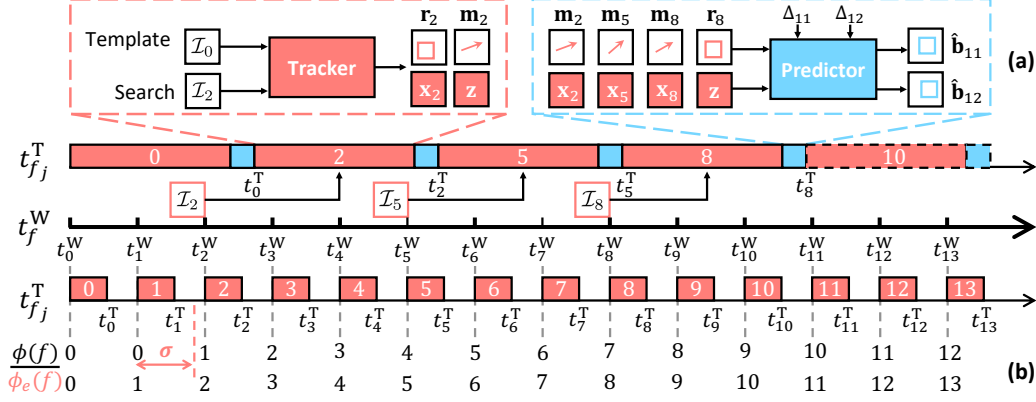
Template $\mathcal{I}_0$
Search $\mathcal{I}_2$
Tracker
$\mathbf{r}_2$ $\mathbf{m}_2$
$\mathbf{x}_2$ $\mathbf{z}$

$\mathbf{m}_2$ $\mathbf{m}_5$ $\mathbf{m}_8$ $\mathbf{r}_8$
$\mathbf{x}_2$ $\mathbf{x}_5$ $\mathbf{x}_8$ $\mathbf{z}$
$\Delta_{11}$ $\Delta_{12}$
Predictor
$\hat{\mathbf{b}}_{11}$
$\hat{\mathbf{b}}_{12}$
(a)

$t^{\mathrm{T}}_{f_j}$ 0 2 5 8 10
$\mathcal{I}_2$ $t^{\mathrm{T}}_0$ $\mathcal{I}_5$ $t^{\mathrm{T}}_2$ $\mathcal{I}_8$ $t^{\mathrm{T}}_5$ $t^{\mathrm{T}}_8$

$t^{\mathrm{W}}_f$
$t^{\mathrm{W}}_0$ $t^{\mathrm{W}}_1$ $t^{\mathrm{W}}_2$ $t^{\mathrm{W}}_3$ $t^{\mathrm{W}}_4$ $t^{\mathrm{W}}_5$ $t^{\mathrm{W}}_6$ $t^{\mathrm{W}}_7$ $t^{\mathrm{W}}_8$ $t^{\mathrm{W}}_9$ $t^{\mathrm{W}}_{10}$ $t^{\mathrm{W}}_{11}$ $t^{\mathrm{W}}_{12}$ $t^{\mathrm{W}}_{13}$

$t^{\mathrm{T}}_{f_j}$ 0 1 2 3 4 5 6 7 8 9 10 11 12 13
$t^{\mathrm{T}}_0$ $t^{\mathrm{T}}_1$ $t^{\mathrm{T}}_2$ $t^{\mathrm{T}}_3$ $t^{\mathrm{T}}_4$ $t^{\mathrm{T}}_5$ $t^{\mathrm{T}}_6$ $t^{\mathrm{T}}_7$ $t^{\mathrm{T}}_8$ $t^{\mathrm{T}}_9$ $t^{\mathrm{T}}_{10}$ $t^{\mathrm{T}}_{11}$ $t^{\mathrm{T}}_{12}$ $t^{\mathrm{T}}_{13}$

$\sigma$
$\phi(f)$ 0 0 1 2 3 4 5 6 7 8 9 10 11 12
$\phi_e(f)$ 0 1 2 3 4 5 6 7 8 9 10 11 12 13
(b)